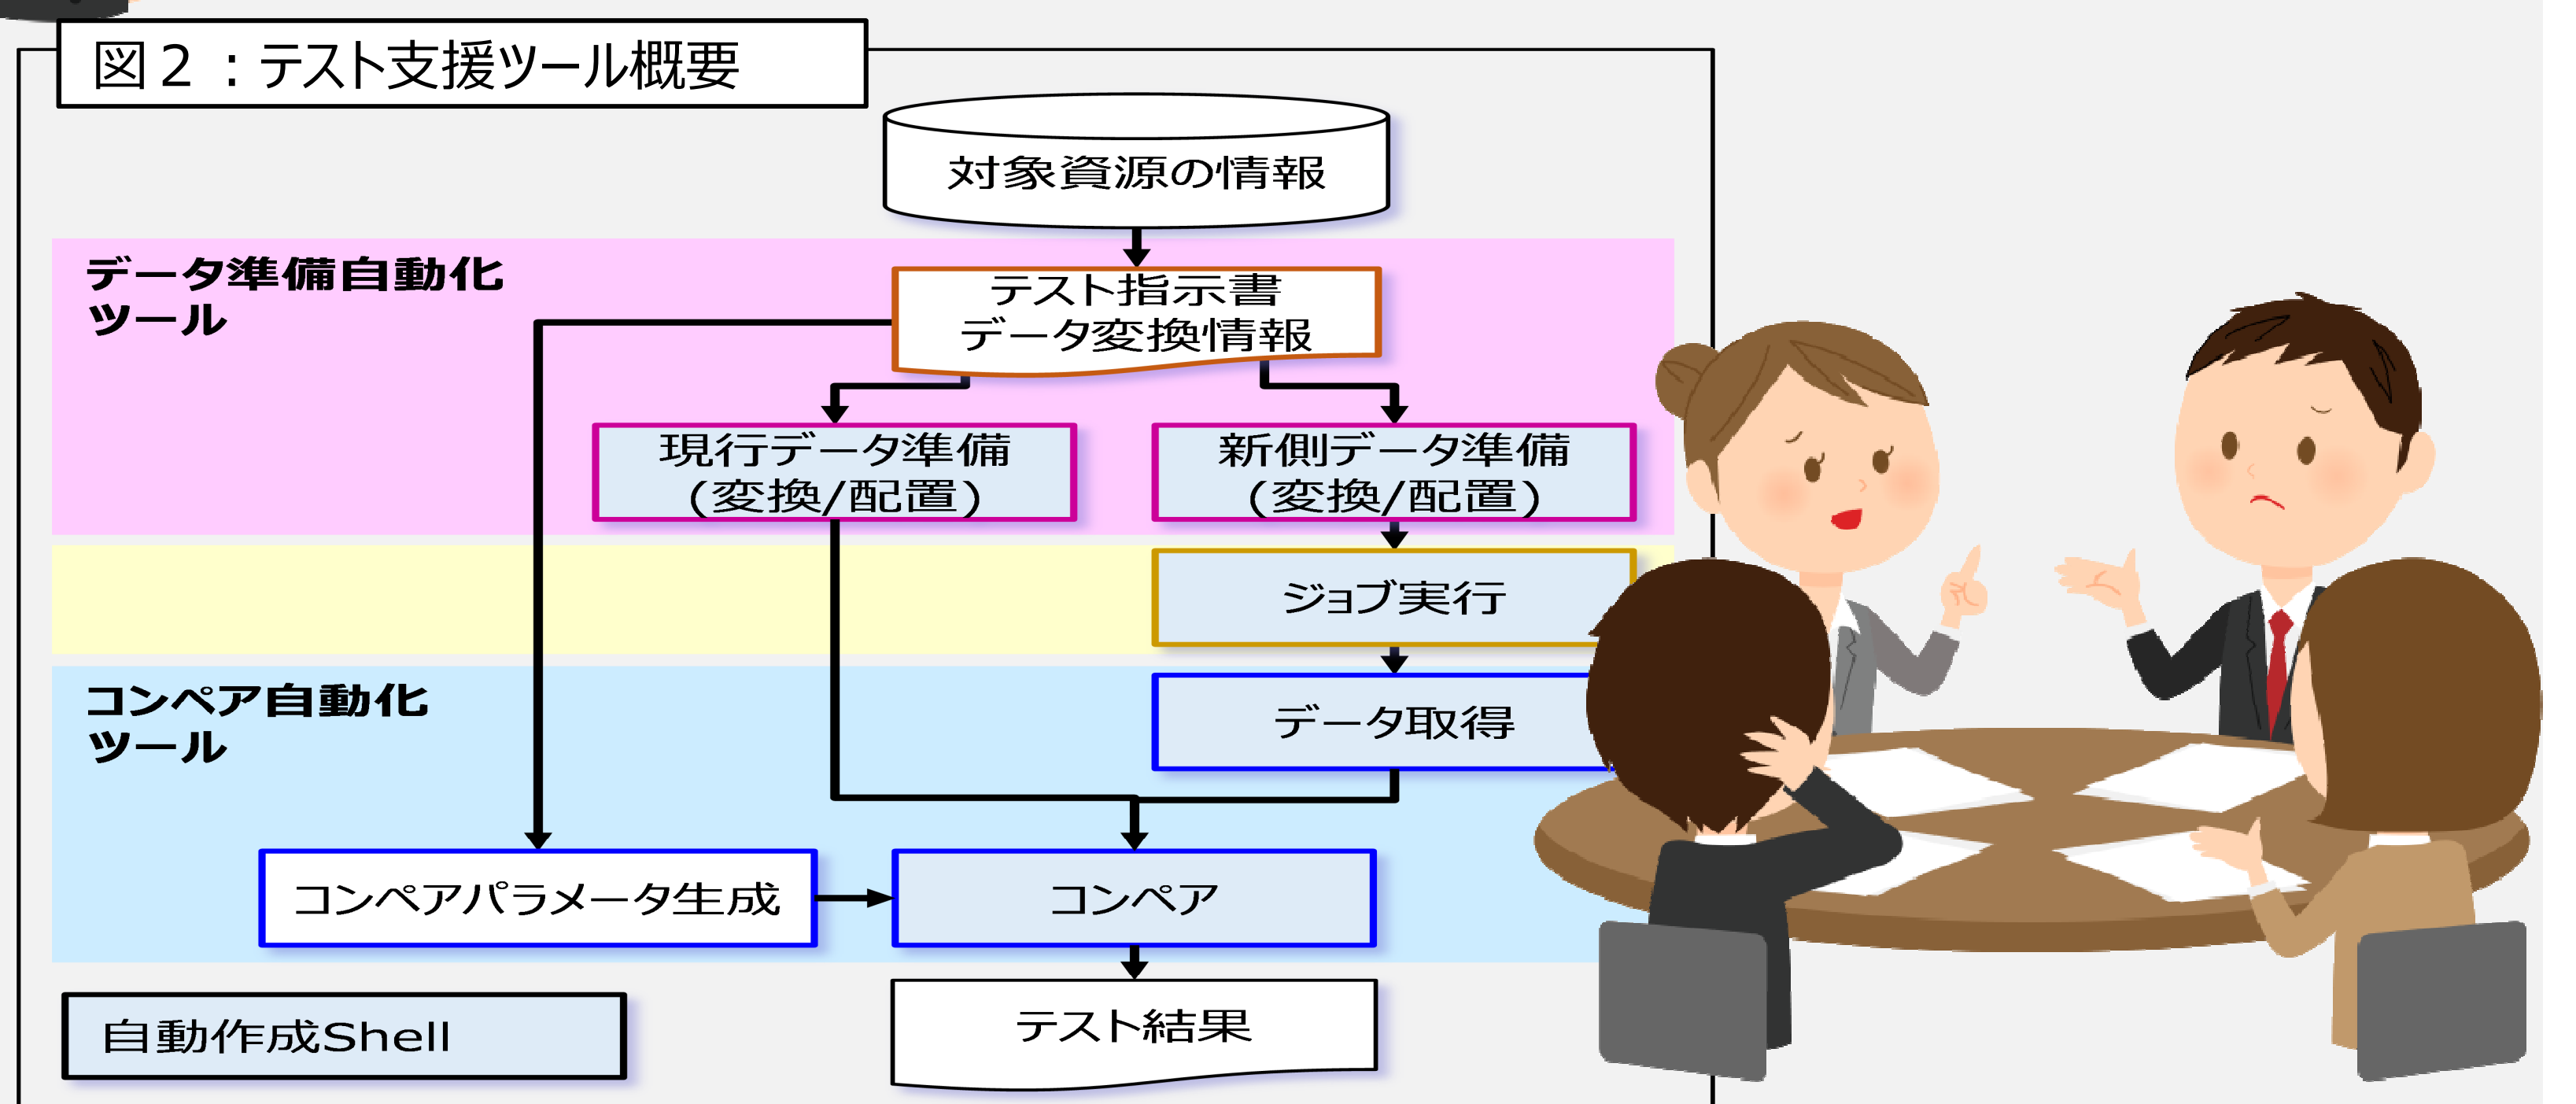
図２：テスト支援ツール概要

対象資源の情報

データ準備自動化ツール

テスト指示書
データ変換情報

現行データ準備
（変換/配置）

新側データ準備
（変換/配置）

ジョブ実行

データ取得

コンペア自動化ツール

コンペアパラメータ生成

コンペア

テスト結果

自動作成Shell